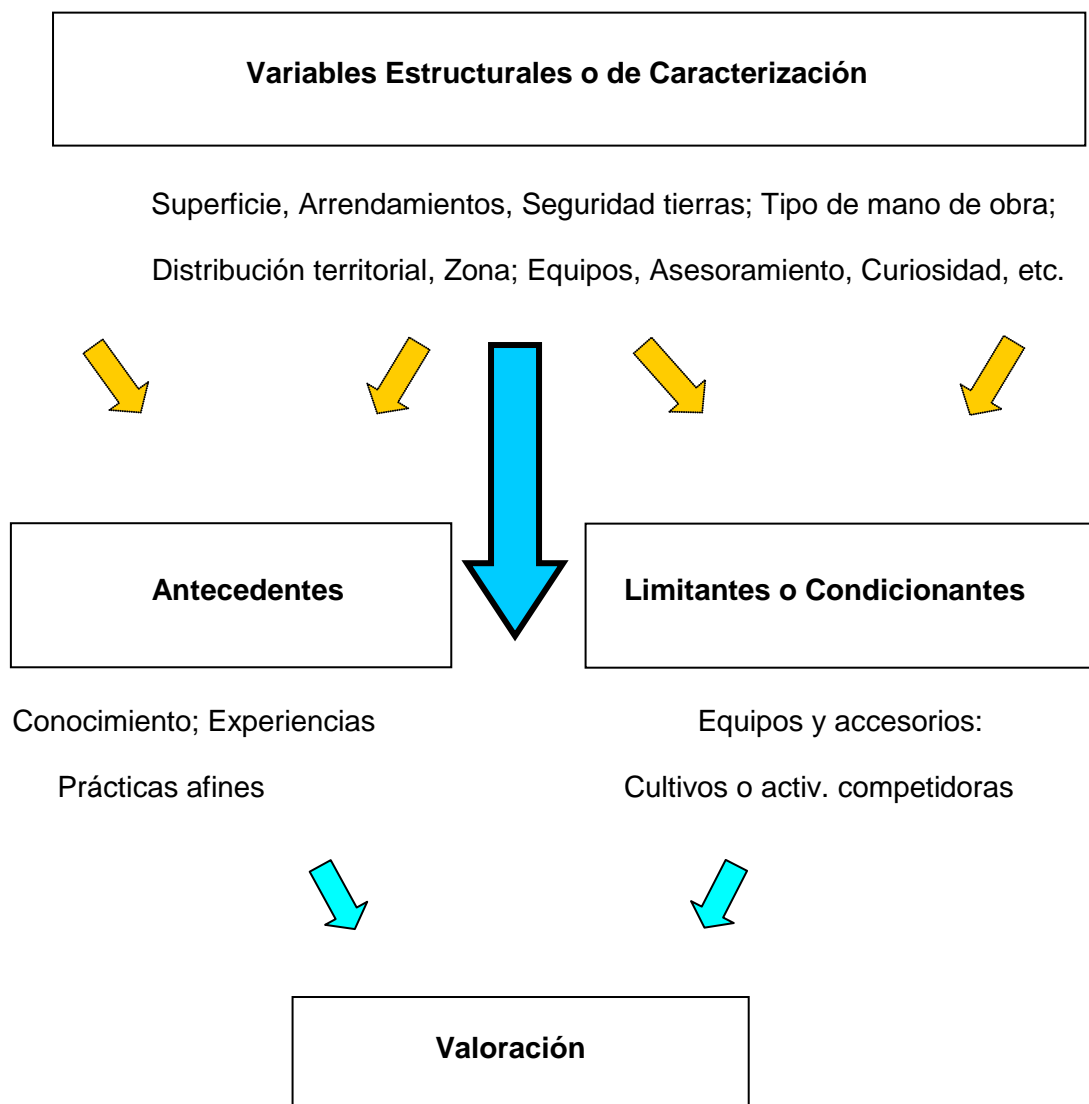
Variables Estructurales o de Caracterización

Superficie, Arrendamientos, Seguridad tierras; Tipo de mano de obra;
Distribución territorial, Zona; Equipos, Asesoramiento, Curiosidad, etc.

Antecedentes

Limitantes o Condicionantes

Conocimiento; Experiencias
Prácticas afines

Equipos y accesorios:
Cultivos o activ. competidoras

Valoración